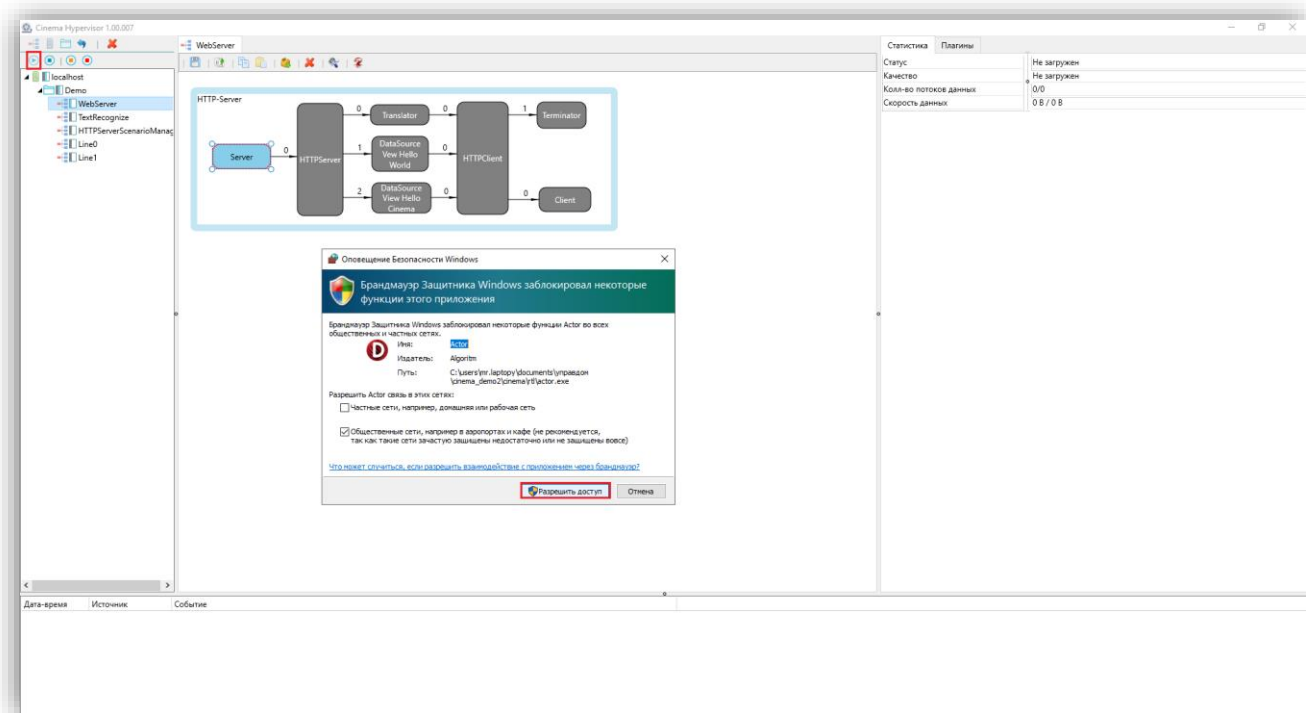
Cinema Hypervisor 1.00.007

WebServer

localhost
Demo
WebServer
TextRecognize
HTTPServerScenarioManag
Line0
Line1

HTTP-Server

Server
0
HTTPServer
0
Translator
1
DataSource View Hello World
2
DataSource View Hello Cinema
0
0
0
HTTPClient
1
Terminator
0
Client

| Статистика | Плагины |
|---|---|
| Статус | Не загружен |
| Качество | Не загружен |
| Колл-во потоков данных | 0/0 |
| Скорость данных | 0 B / 0 B |

Оповещение Безопасности Windows

Брандмауэр Защитника Windows заблокировал некоторые функции этого приложения

Брандмауэр Защитника Windows заблокировал некоторые функции Actor во всех общественных и частных сетях.

Имя: Actor
Издатель: Algoritm
Путь: C:\users\mr.laptopy\documents\управдом\cinema_demo2\cinema\rtl\actor.exe

Разрешить Actor связь в этих сетях:

Частные сети, например, домашняя или рабочая сеть

Общественные сети, например в аэропортах и кафе (не рекомендуется, так как такие сети зачастую защищены недостаточно или не защищены вовсе)

Что может случиться, если разрешить взаимодействие с приложением через брандмауэр?

Разрешить доступ
Отмена

| Дата-время | Источник | Событие |
|---|---|---|